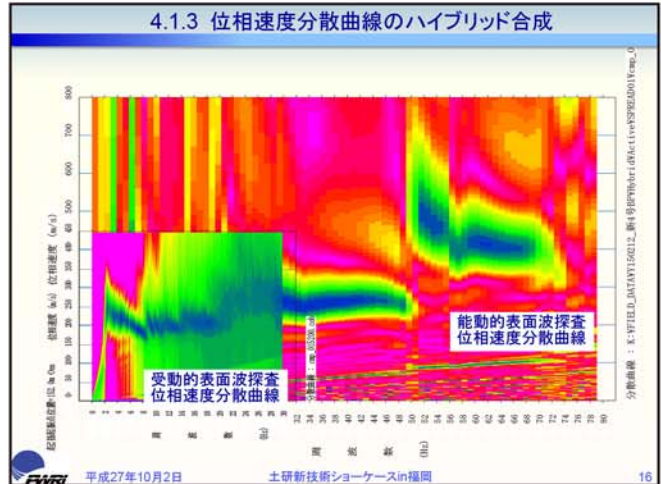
4.1.3 位相速度分散曲線のハイブリッド合成

800
700
600
500
400
300
200
100
0

位相速度 (m/s)

能動的表面波探査
位相速度分散曲線

受動的表面波探査
位相速度分散曲線

周波数 (Hz)

32 34 36 38 40 42 44 46 48 50 52 54 56 58 60 62 64 66 68 70 72 74 76 78 80

周　波　数　(Hz)

分散曲線：K:¥FIELD_DATA¥150212_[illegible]

PWRI

平成27年10月2日

土研新技術ショーケースin福岡

16